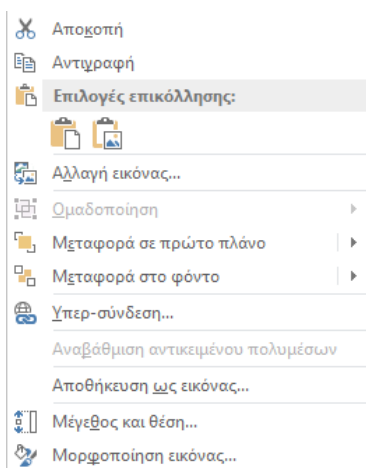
Αποκοπή
Αντιγραφή
Επιλογές επικόλλησης:
Αλλαγή εικόνας...
Ομαδοποίηση
Μεταφορά σε πρώτο πλάνο
Μεταφορά στο φόντο
Υπερ-σύνδεση...
Αναβάθμιση αντικειμένου πολυμέσων
Αποθήκευση ως εικόνας...
Μέγεθος και θέση...
Μορφοποίηση εικόνας...